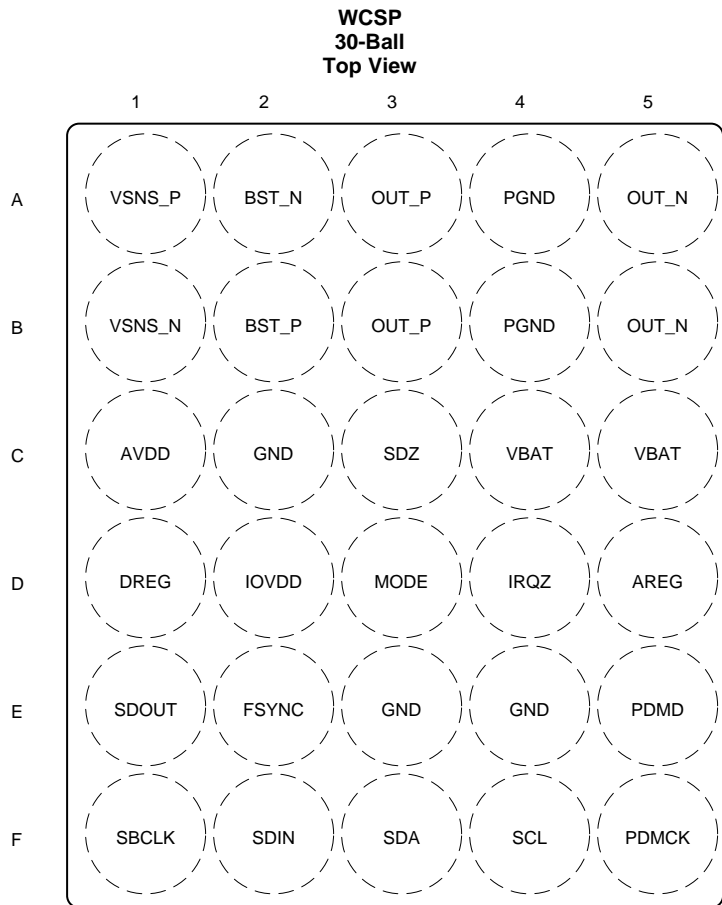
WCSP
30-Ball
Top View

|   | 1 | 2 | 3 | 4 | 5 |
|---|---|---|---|---|---|
| A | VSNS_P | BST_N | OUT_P | PGND | OUT_N |
| B | VSNS_N | BST_P | OUT_P | PGND | OUT_N |
| C | AVDD | GND | SDZ | VBAT | VBAT |
| D | DREG | IOVDD | MODE | IRQZ | AREG |
| E | SDOUT | FSYNC | GND | GND | PDMD |
| F | SBCLK | SDIN | SDA | SCL | PDMCK |